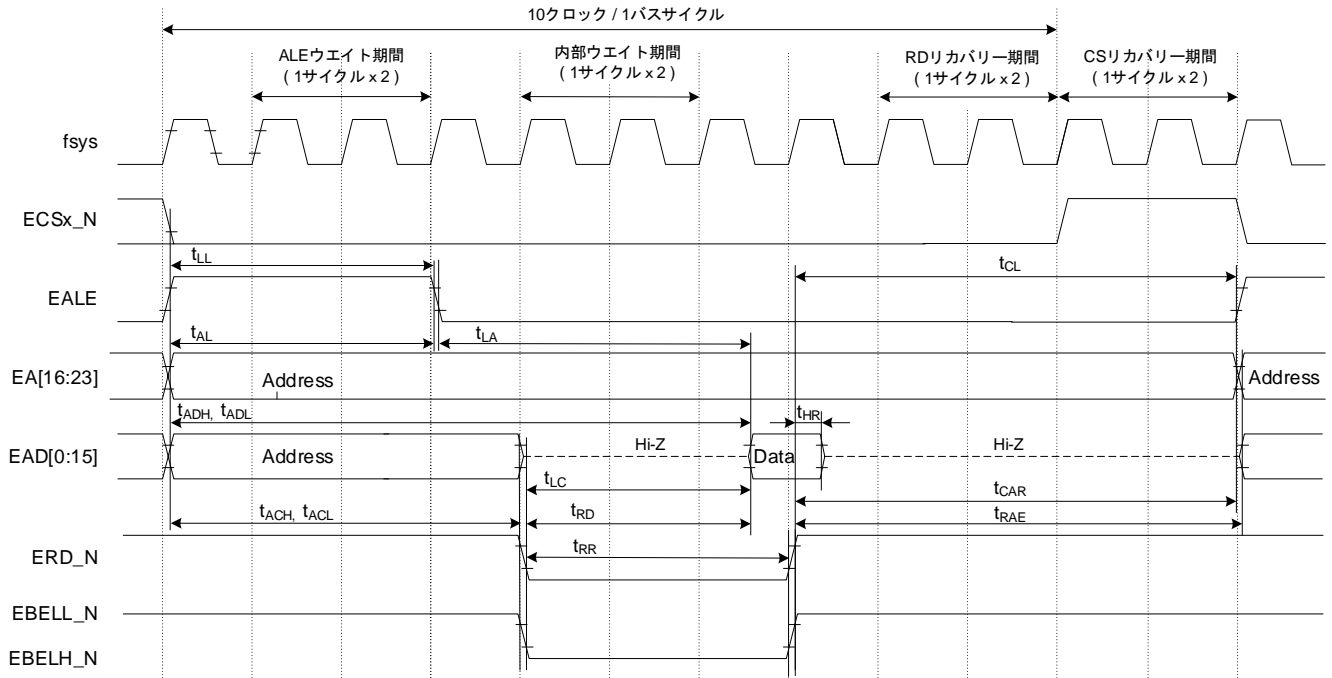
10クロック / 1バスサイクル

ALEウエイト期間 (1サイクル x 2)

内部ウエイト期間 (1サイクル x 2)

RDリカバリー期間 (1サイクル x 2)

CSリカバリー期間 (1サイクル x 2)

fsys

ECSx_N

$t_{LL}$

$t_{CL}$

EALE

$t_{AL}$

$t_{LA}$

EA[16:23]

Address

Address

$t_{ADH}$, $t_{ADL}$

$t_{HR}$

EAD[0:15]

Address

Hi-Z

Data

Hi-Z

$t_{LC}$

$t_{CAR}$

$t_{ACH}$, $t_{ACL}$

$t_{RD}$

$t_{RAE}$

ERD_N

$t_{RR}$

EBELL_N

EBELH_N